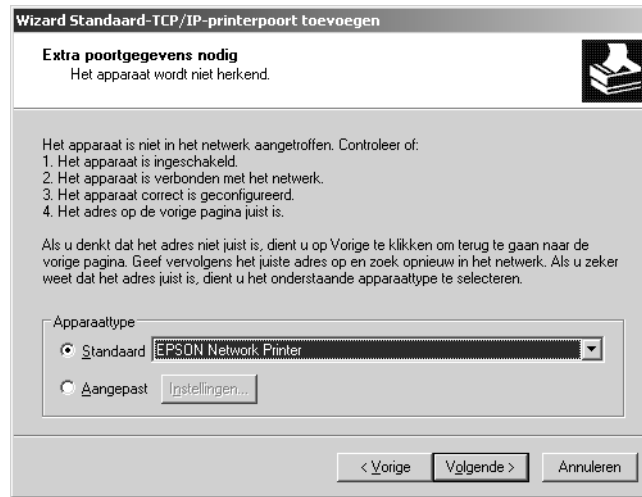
Wizard Standaard-TCP/IP-printerpoort toevoegen

Extra poortgegevens nodig
Het apparaat wordt niet herkend.

Het apparaat is niet in het netwerk aangetroffen. Controleer of:
1. Het apparaat is ingeschakeld.
2. Het apparaat is verbonden met het netwerk.
3. Het apparaat correct is geconfigureerd.
4. Het adres op de vorige pagina juist is.

Als u denkt dat het adres niet juist is, dient u op Vorige te klikken om terug te gaan naar de vorige pagina. Geef vervolgens het juiste adres op en zoek opnieuw in het netwerk. Als u zeker weet dat het adres juist is, dient u het onderstaande apparaattype te selecteren.

Apparaattype

Standaard EPSON Network Printer

Aangepast Instellingen...

< Vorige Volgende > Annuleren